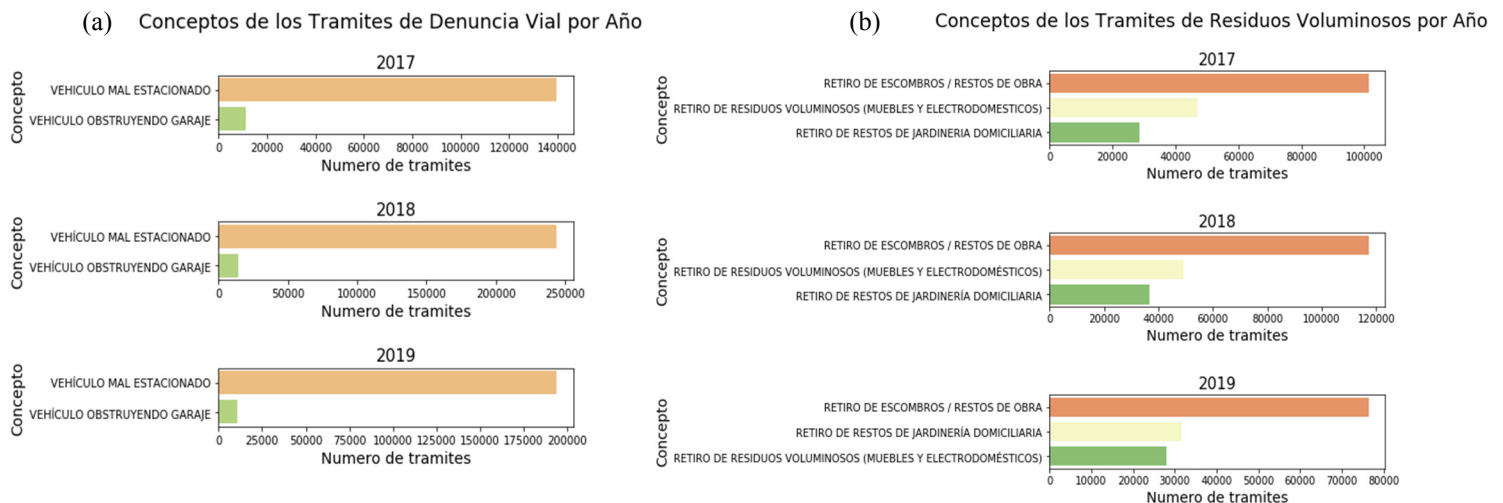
(a) Conceptos de los Tramites de Denuncia Vial por Año

2017

Concepto

VEHICULO MAL ESTACIONADO

VEHICULO OBSTRUYENDO GARAJE

0 20000 40000 60000 80000 100000 120000 140000

Numero de tramites

2018

Concepto

VEHÍCULO MAL ESTACIONADO

VEHÍCULO OBSTRUYENDO GARAJE

0 50000 100000 150000 200000 250000

Numero de tramites

2019

Concepto

VEHÍCULO MAL ESTACIONADO

VEHÍCULO OBSTRUYENDO GARAJE

0 25000 50000 75000 100000 125000 150000 175000 200000

Numero de tramites

(b) Conceptos de los Tramites de Residuos Voluminosos por Año

2017

Concepto

RETIRO DE ESCOMBROS / RESTOS DE OBRA

RETIRO DE RESIDUOS VOLUMINOSOS (MUEBLES Y ELECTRODOMESTICOS)

RETIRO DE RESTOS DE JARDINERIA DOMICILIARIA

0 20000 40000 60000 80000 100000

Numero de tramites

2018

Concepto

RETIRO DE ESCOMBROS / RESTOS DE OBRA

RETIRO DE RESIDUOS VOLUMINOSOS (MUEBLES Y ELECTRODOMÉSTICOS)

RETIRO DE RESTOS DE JARDINERÍA DOMICILIARIA

0 20000 40000 60000 80000 100000 120000

Numero de tramites

2019

Concepto

RETIRO DE ESCOMBROS / RESTOS DE OBRA

RETIRO DE RESTOS DE JARDINERÍA DOMICILIARIA

RETIRO DE RESIDUOS VOLUMINOSOS (MUEBLES Y ELECTRODOMÉSTICOS)

0 10000 20000 30000 40000 50000 60000 70000 80000

Numero de tramites